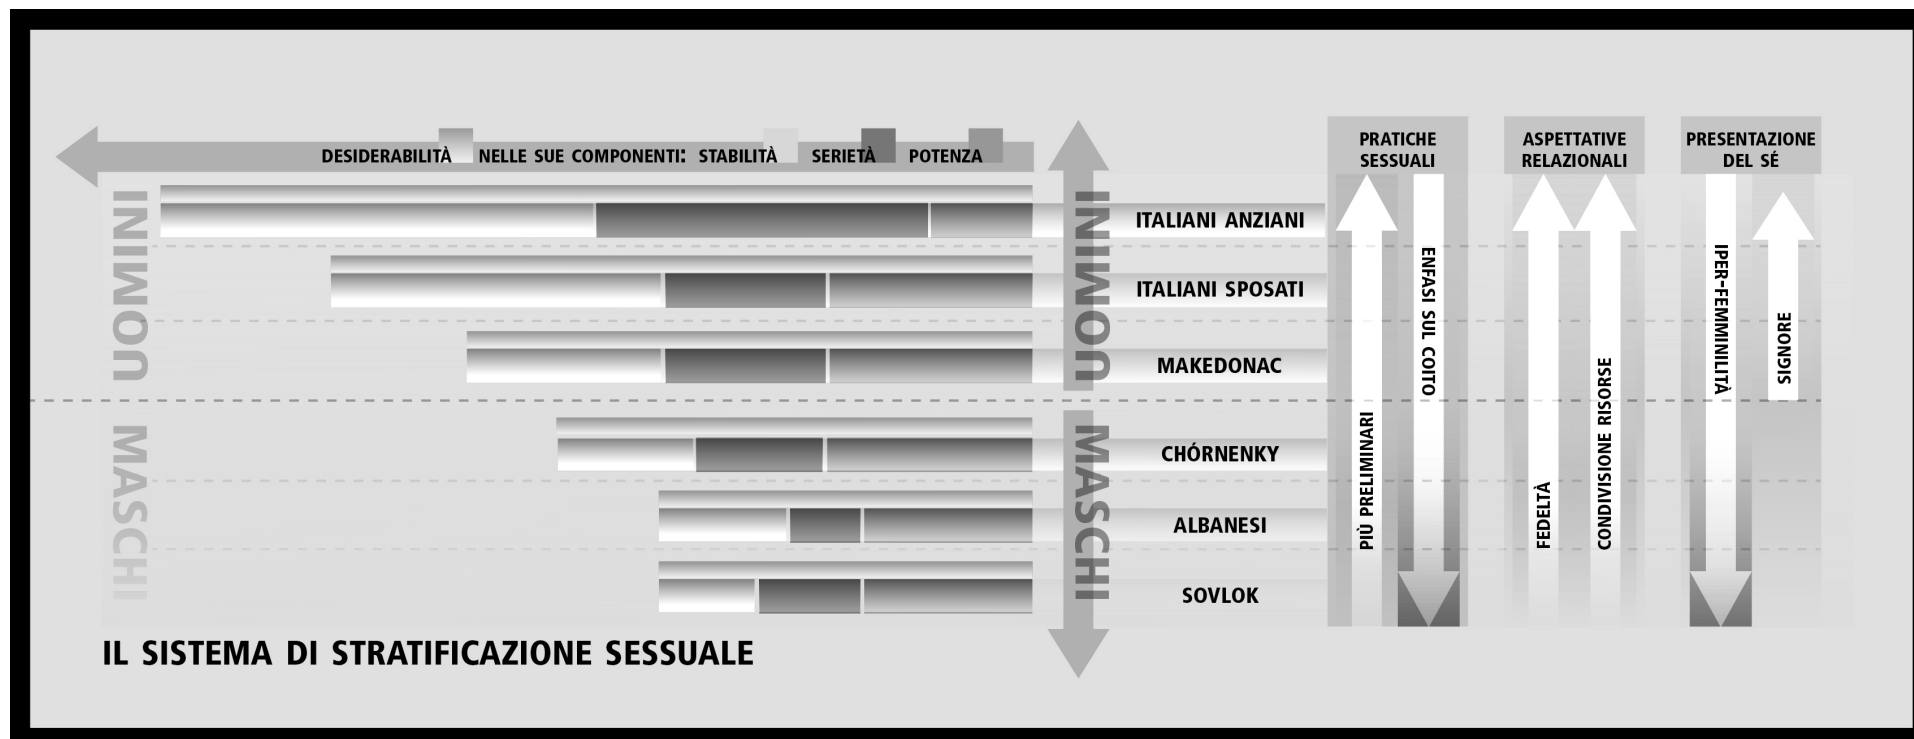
DESIDERABILITÀ NELLE SUE COMPONENTI: STABILITÀ SERIETÀ POTENZA

UOMINI

MASCHI

ITALIANI ANZIANI

ITALIANI SPOSATI

MAKEDONAC

CHÓRNENKY

ALBANESI

SOVLOK

UOMINI

MASCHI

PRATICHE SESSUALI

PIÙ PRELIMINARI

ENFASI SUL COITO

ASPETTATIVE RELAZIONALI

FEDELTÀ

CONDIVISIONE RISORSE

PRESENTAZIONE DEL SÉ

IPER-FEMMINILITÀ

SIGNORE

IL SISTEMA DI STRATIFICAZIONE SESSUALE